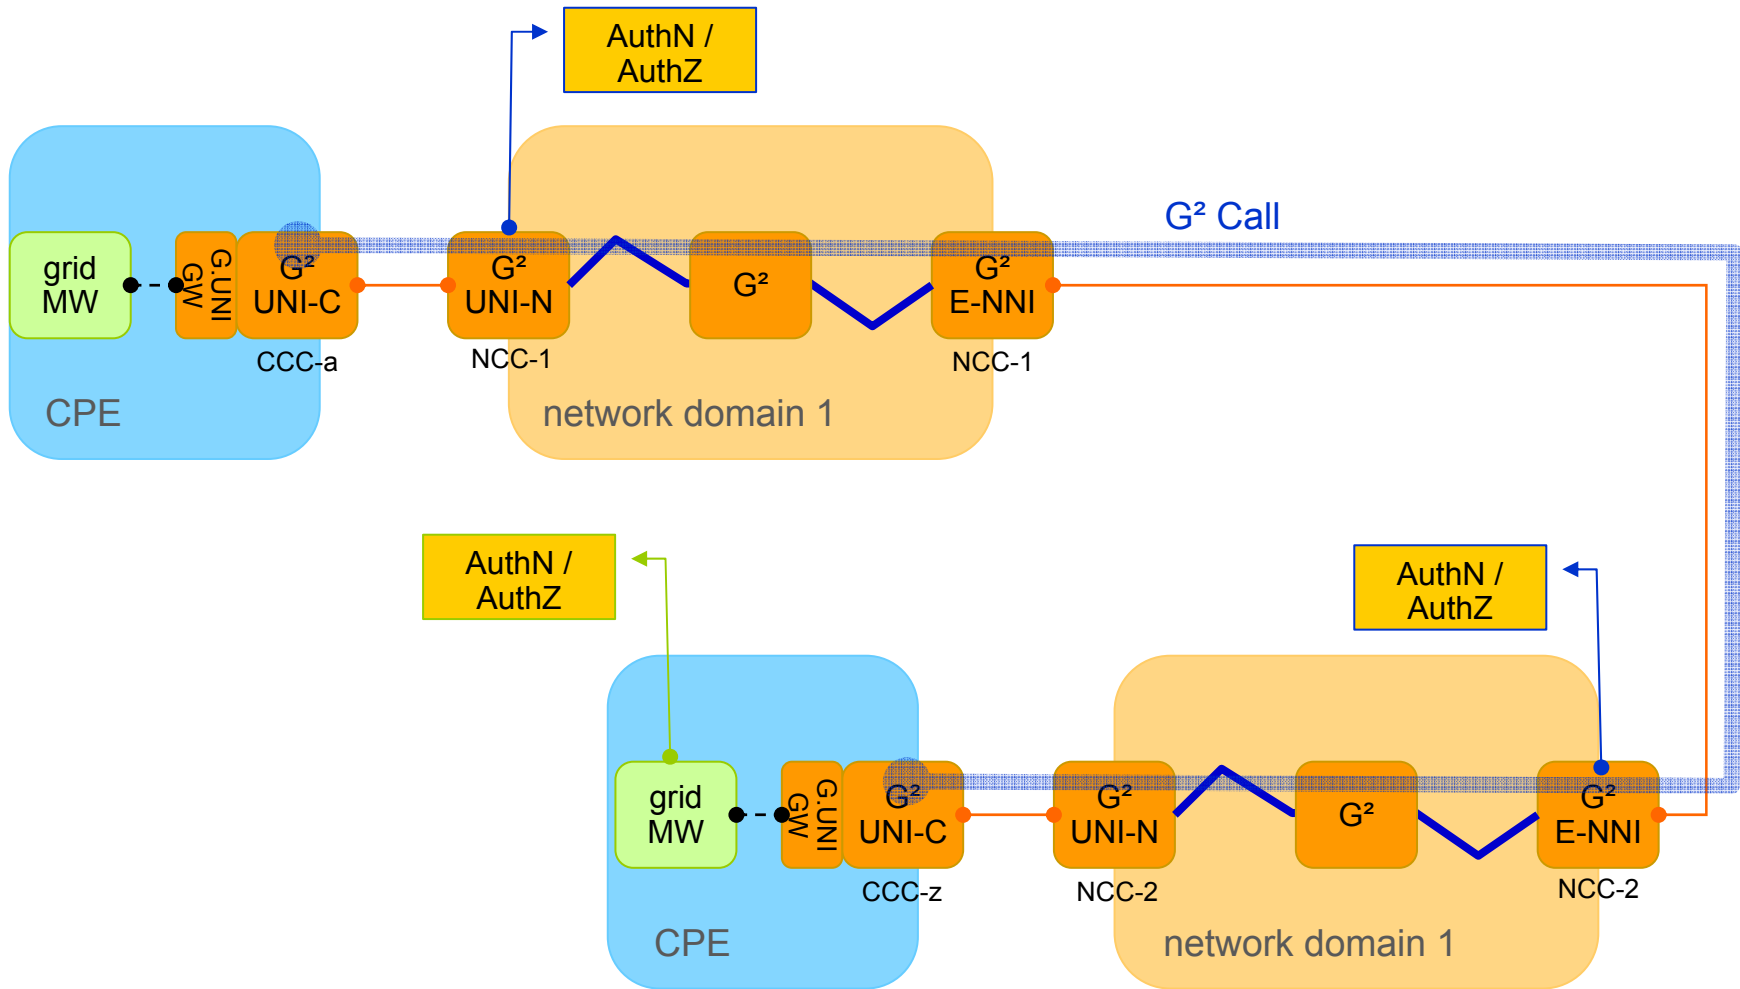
AuthN / AuthZ

G² Call

grid MW

G.UNI GW

G² UNI-C

CCC-a

CPE

G² UNI-N

NCC-1

G²

G² E-NNI

NCC-1

network domain 1

AuthN / AuthZ

AuthN / AuthZ

grid MW

G.UNI GW

G² UNI-C

CCC-z

CPE

G² UNI-N

NCC-2

G²

G² E-NNI

NCC-2

network domain 1